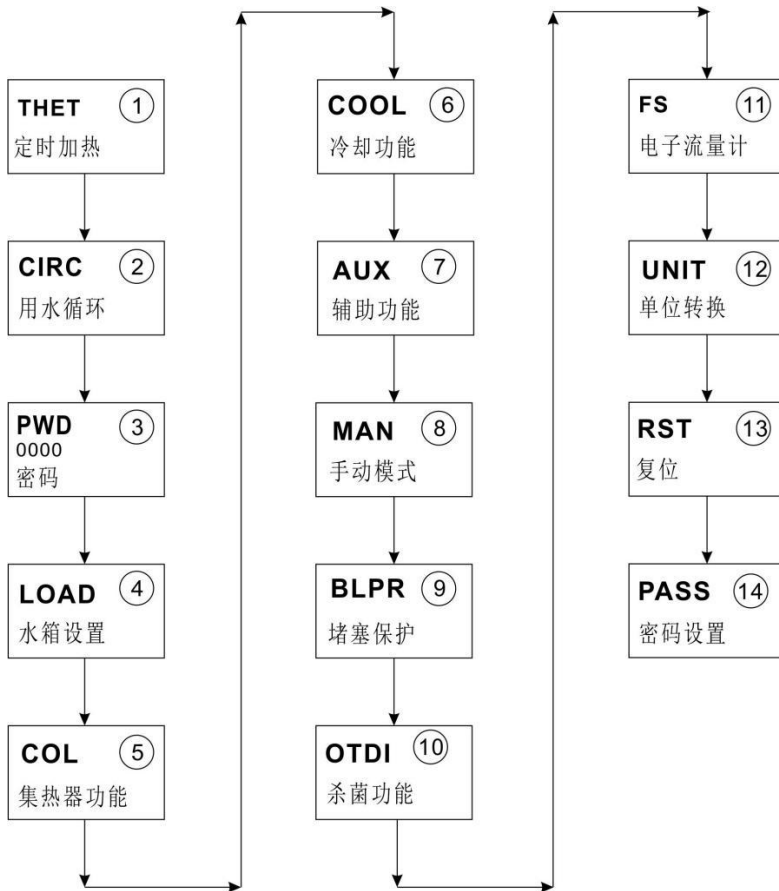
THET ①
定时加热

CIRC ②
用水循环

PWD ③
0000
密码

LOAD ④
水箱设置

COL ⑤
集热器功能

COOL ⑥
冷却功能

AUX ⑦
辅助功能

MAN ⑧
手动模式

BLPR ⑨
堵塞保护

OTDI ⑩
杀菌功能

FS ⑪
电子流量计

UNIT ⑫
单位转换

RST ⑬
复位

PASS ⑭
密码设置